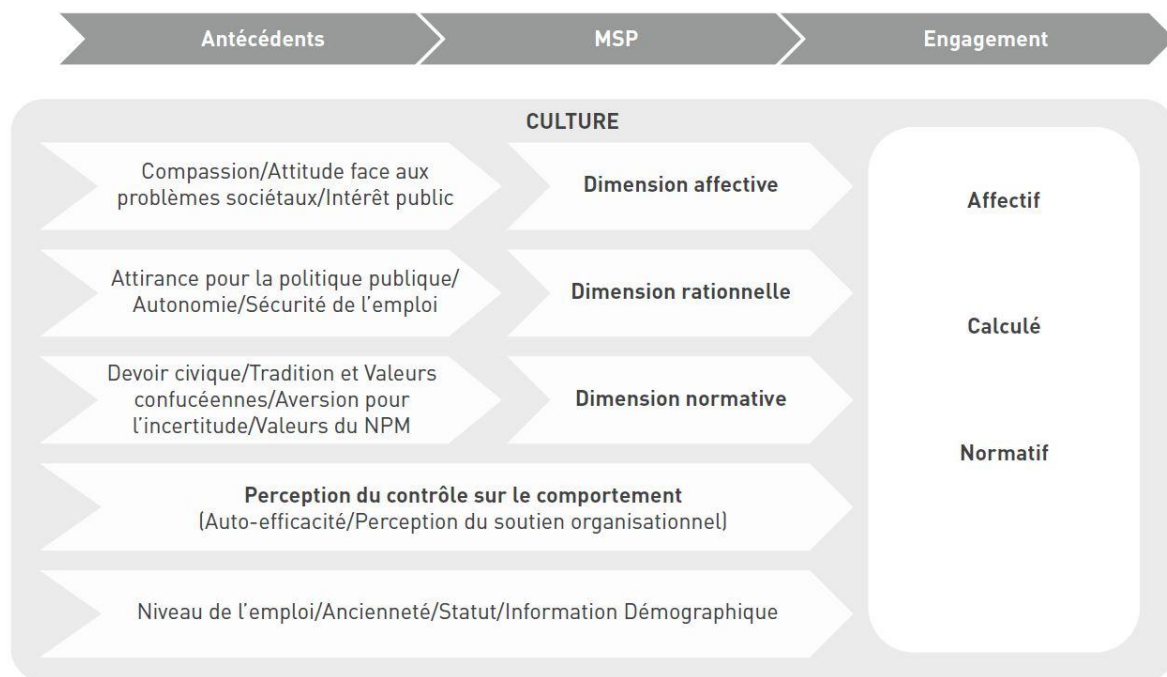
Antécédents

MSP

Engagement

CULTURE

Compassion/Attitude face aux problèmes sociétaux/Intérêt public

Dimension affective

Attirance pour la politique publique/ Autonomie/Sécurité de l'emploi

Dimension rationnelle

Devoir civique/Tradition et Valeurs confucéennes/Aversion pour l'incertitude/Valeurs du NPM

Dimension normative

Perception du contrôle sur le comportement
(Auto-efficacité/Perception du soutien organisationnel)

Niveau de l'emploi/Ancienneté/Statut/Information Démographique

Affectif

Calculé

Normatif